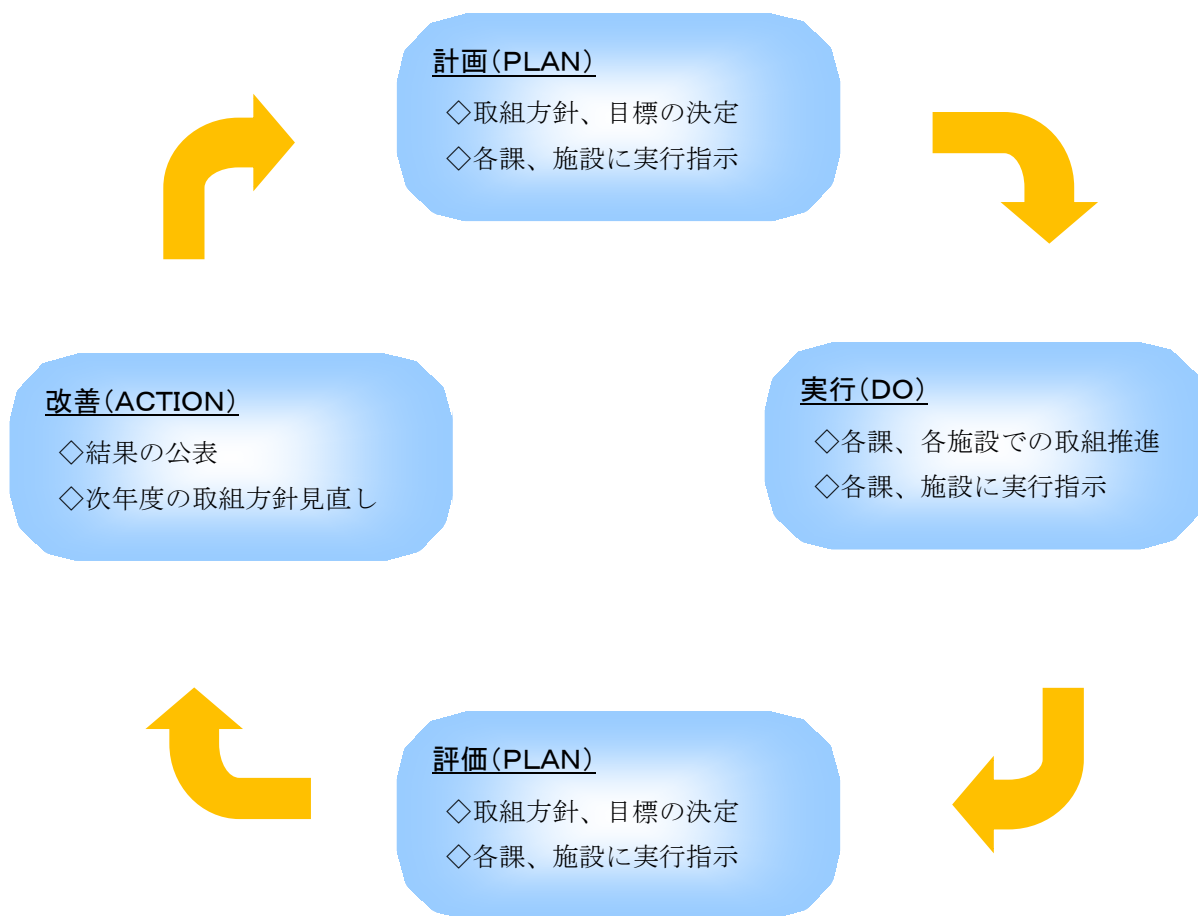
計画（PLAN）

◇取組方針、目標の決定

◇各課、施設に実行指示

実行（DO）

◇各課、各施設での取組推進

◇各課、施設に実行指示

評価（PLAN）

◇取組方針、目標の決定

◇各課、施設に実行指示

改善（ACTION）

◇結果の公表

◇次年度の取組方針見直し